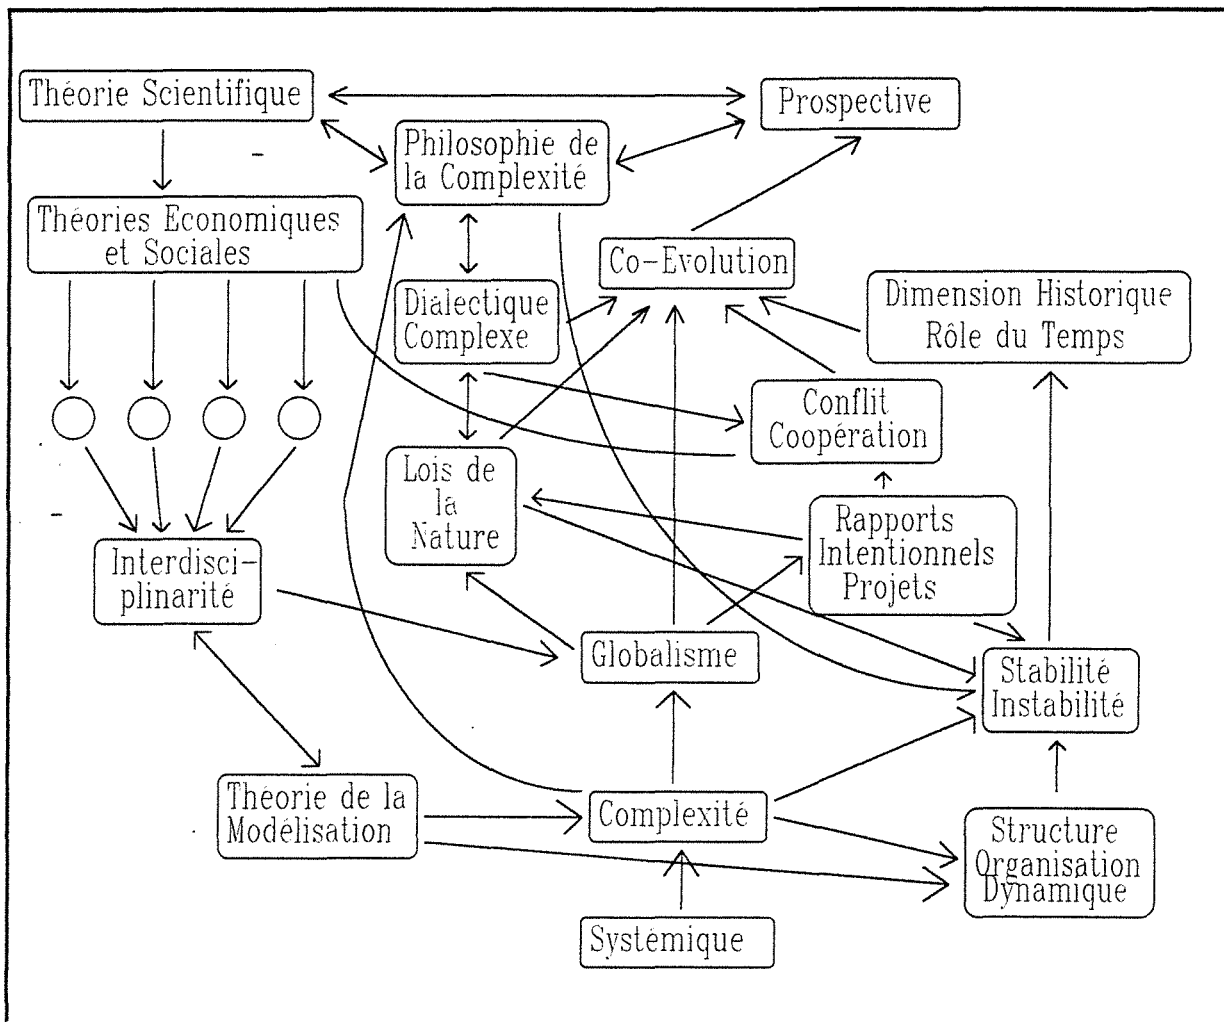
Théorie Scientifique

Prospective

Philosophie de la Complexité

Théories Economiques et Sociales

Co-Evolution

Dimension Historique Rôle du Temps

Dialectique Complexe

Conflit Coopération

Lois de la Nature

Rapports Intentionnels Projets

Interdisciplinarité

Globalisme

Stabilité Instabilité

Théorie de la Modélisation

Complexité

Structure Organisation Dynamique

Systémique